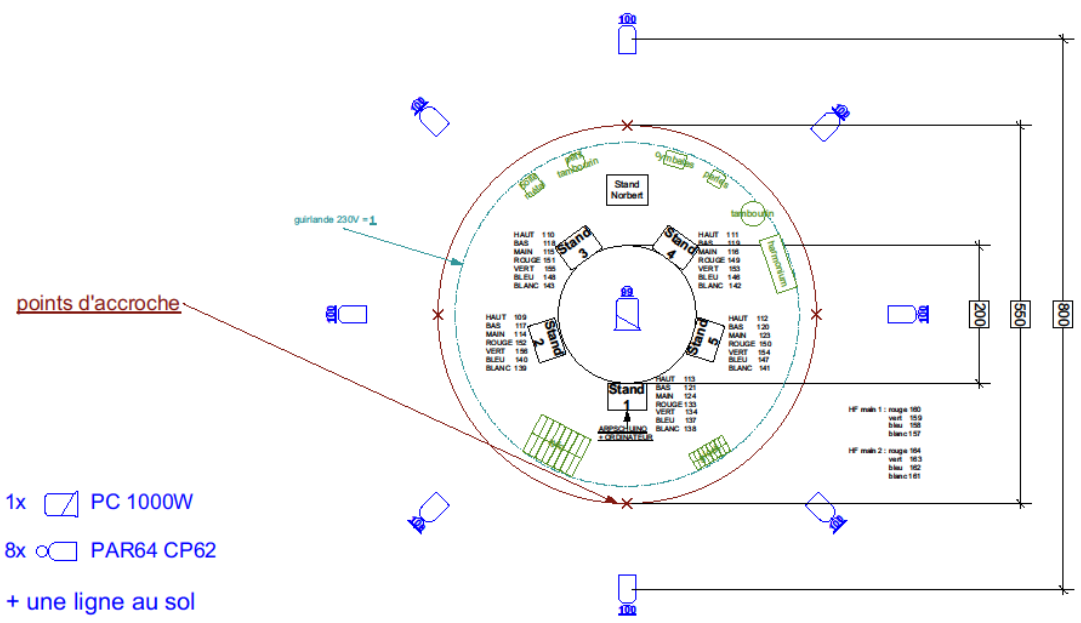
100

100

100

Stand Norbert

cymbales

tambourin

tambourin

harmonium

guirlande 230V = 1

HAUT 110
BAS 118
MAIN 115
ROUGE 151
VERT 155
BLEU 148
BLANC 143

Stand 3

Stand 4

HAUT 111
BAS 119
MAIN 116
ROUGE 149
VERT 153
BLEU 146
BLANC 142

points d'accroche

100

99

100

200

550

800

HAUT 109
BAS 117
MAIN 114
ROUGE 152
VERT 156
BLEU 140
BLANC 139

Stand 2

Stand 5

HAUT 112
BAS 120
MAIN 123
ROUGE 150
VERT 154
BLEU 147
BLANC 141

Stand 1

HAUT 113
BAS 121
MAIN 124
ROUGE 133
VERT 134
BLEU 137
BLANC 138

ARDUINO + ORDINATEUR

HF main 1 : rouge 160
vert 159
bleu 158
blanc 157

HF main 2 : rouge 164
vert 163
bleu 162
blanc 161

1x PC 1000W

8x PAR64 CP62

+ une ligne au sol

100

100

100